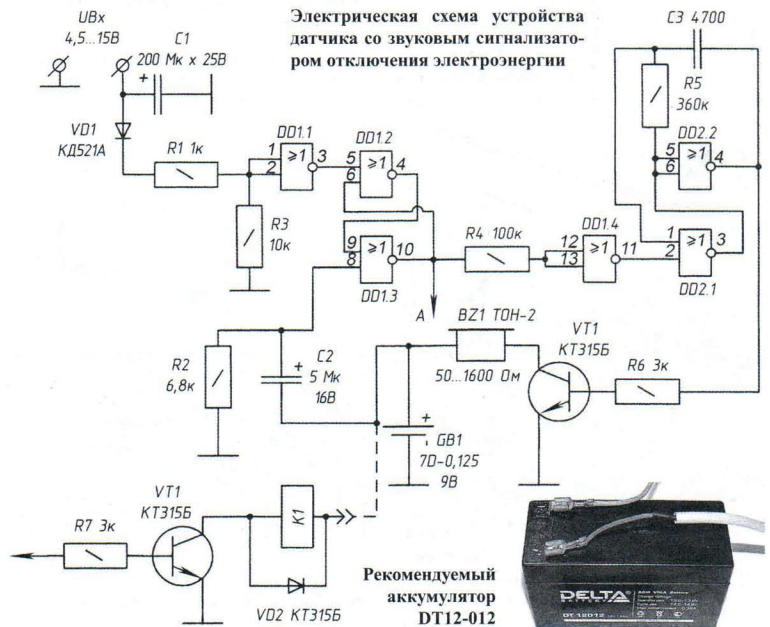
Электрическая схема устройства датчика со звуковым сигнализатором отключения электроэнергии

UВх
4,5...15В

C1
200 Мк х 25В

+

VD1
КД521А

R1 1к

DD1.1
1
2
≥1
3

DD1.2
5
6
≥1
4

R3
10к

9
8
≥1
10

DD1.3

R4 100к

DD1.4
12
13
≥1
11

C3 4700

R5
360к

DD2.2
5
6
≥1
4

1
2
≥1
3

DD2.1

A

BZ1 ТОН-2

50...1600 Ом

VT1
КТ315Б

R6 3к

R2
6,8к

+
C2
5 Мк
16В

+
GB1
7Д-0,125
9В

VT1
КТ315Б

R7 3к

K1

VD2 КТ315Б

Рекомендуемый аккумулятор DT12-012

DELTA
DT 12012